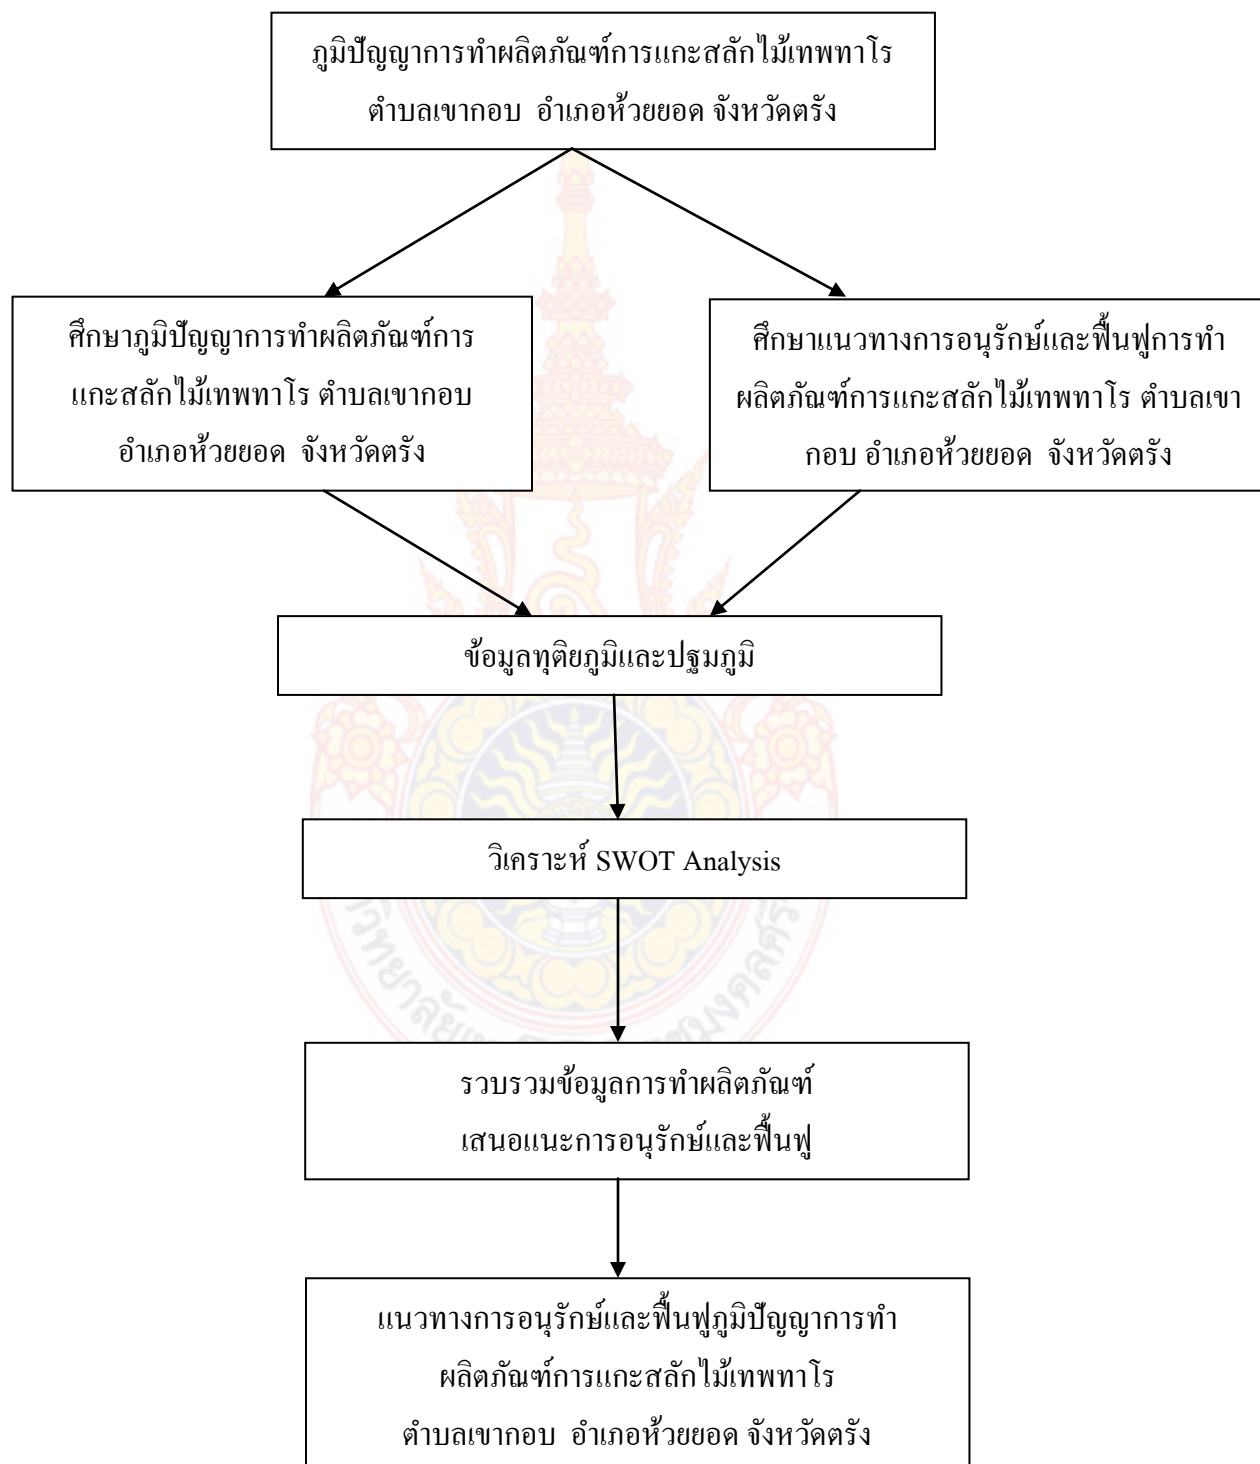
ภูมิปัญญาการทำผลิตภัณฑ์การแกะสลักไม้เทพทาโร ตำบลเขากอบ อำเภอห้วยยอด จังหวัดตรัง

ศึกษาภูมิปัญญาการทำผลิตภัณฑ์การแกะสลักไม้เทพทาโร ตำบลเขากอบ อำเภอห้วยยอด จังหวัดตรัง

ศึกษาแนวทางการอนุรักษ์และฟื้นฟูการทำผลิตภัณฑ์การแกะสลักไม้เทพทาโร ตำบลเขากอบ อำเภอห้วยยอด จังหวัดตรัง

ข้อมูลทุติยภูมิและปฐมภูมิ

วิเคราะห์ SWOT Analysis

รวบรวมข้อมูลการทำผลิตภัณฑ์ เสนอแนะการอนุรักษ์และฟื้นฟู

แนวทางการอนุรักษ์และฟื้นฟูภูมิปัญญาการทำผลิตภัณฑ์การแกะสลักไม้เทพทาโร ตำบลเขากอบ อำเภอห้วยยอด จังหวัดตรัง